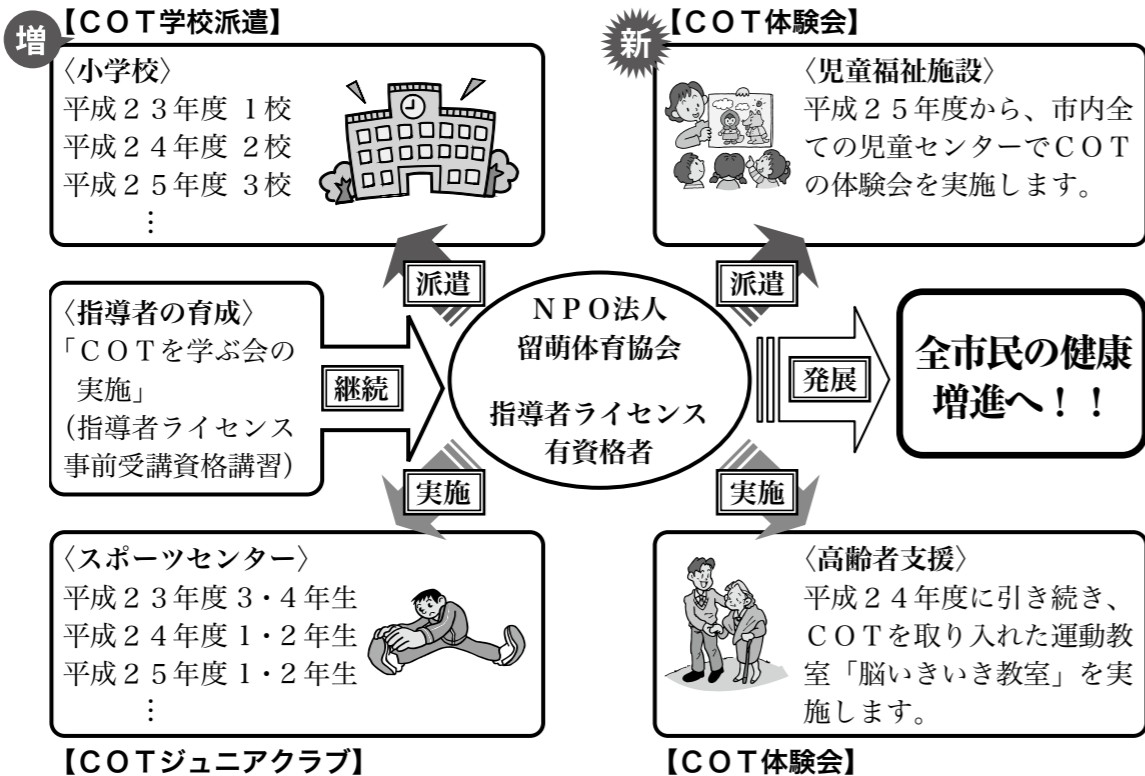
増【COT学校派遣】
〈小学校〉
平成２３年度 1校
平成２４年度 2校
平成２５年度 3校
⋮

新【COT体験会】
〈児童福祉施設〉
平成２５年度から、市内全ての児童センターでCOTの体験会を実施します。

派遣

派遣

〈指導者の育成〉
「COTを学ぶ会の実施」
(指導者ライセンス事前受講資格講習)

継続

NPO法人
留萌体育協会

指導者ライセンス
有資格者

発展

全市民の健康増進へ！！

実施

実施

〈スポーツセンター〉
平成２３年度３・４年生
平成２４年度１・２年生
平成２５年度１・２年生
⋮

【COTジュニアクラブ】

〈高齢者支援〉
平成２４年度に引き続き、COTを取り入れた運動教室「脳いきいき教室」を実施します。

【COT体験会】